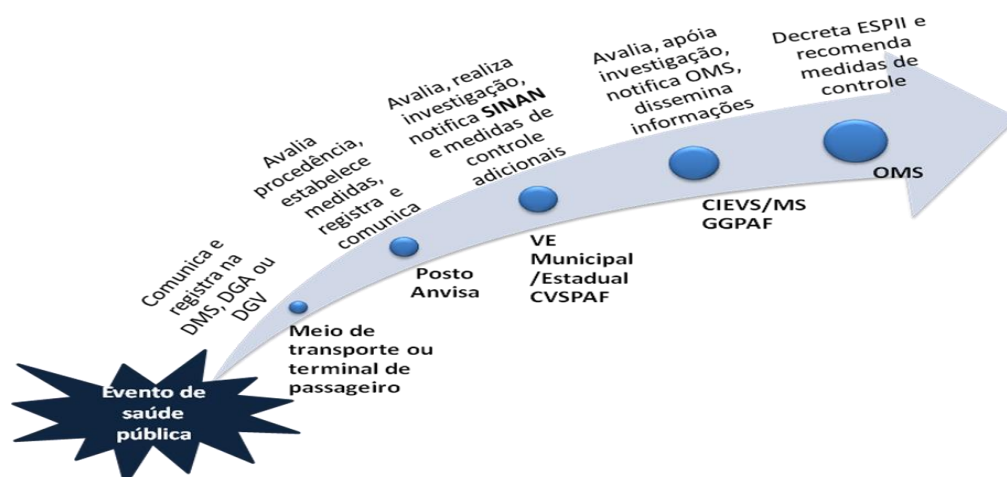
Evento de saúde pública

Comunica e registra na DMS, DGA ou DGV

Meio de transporte ou terminal de passageiro

Avalia procedência, estabelece medidas, registra e comunica

Posto Anvisa

Avalia, realiza investigação, notifica SINAN e medidas de controle adicionais

VE Municipal /Estadual CVSPAF

Avalia, apóia investigação, notifica OMS, dissemina informações

CIEVS/MS GGPAF

Decreta ESPII e recomenda medidas de controle

OMS